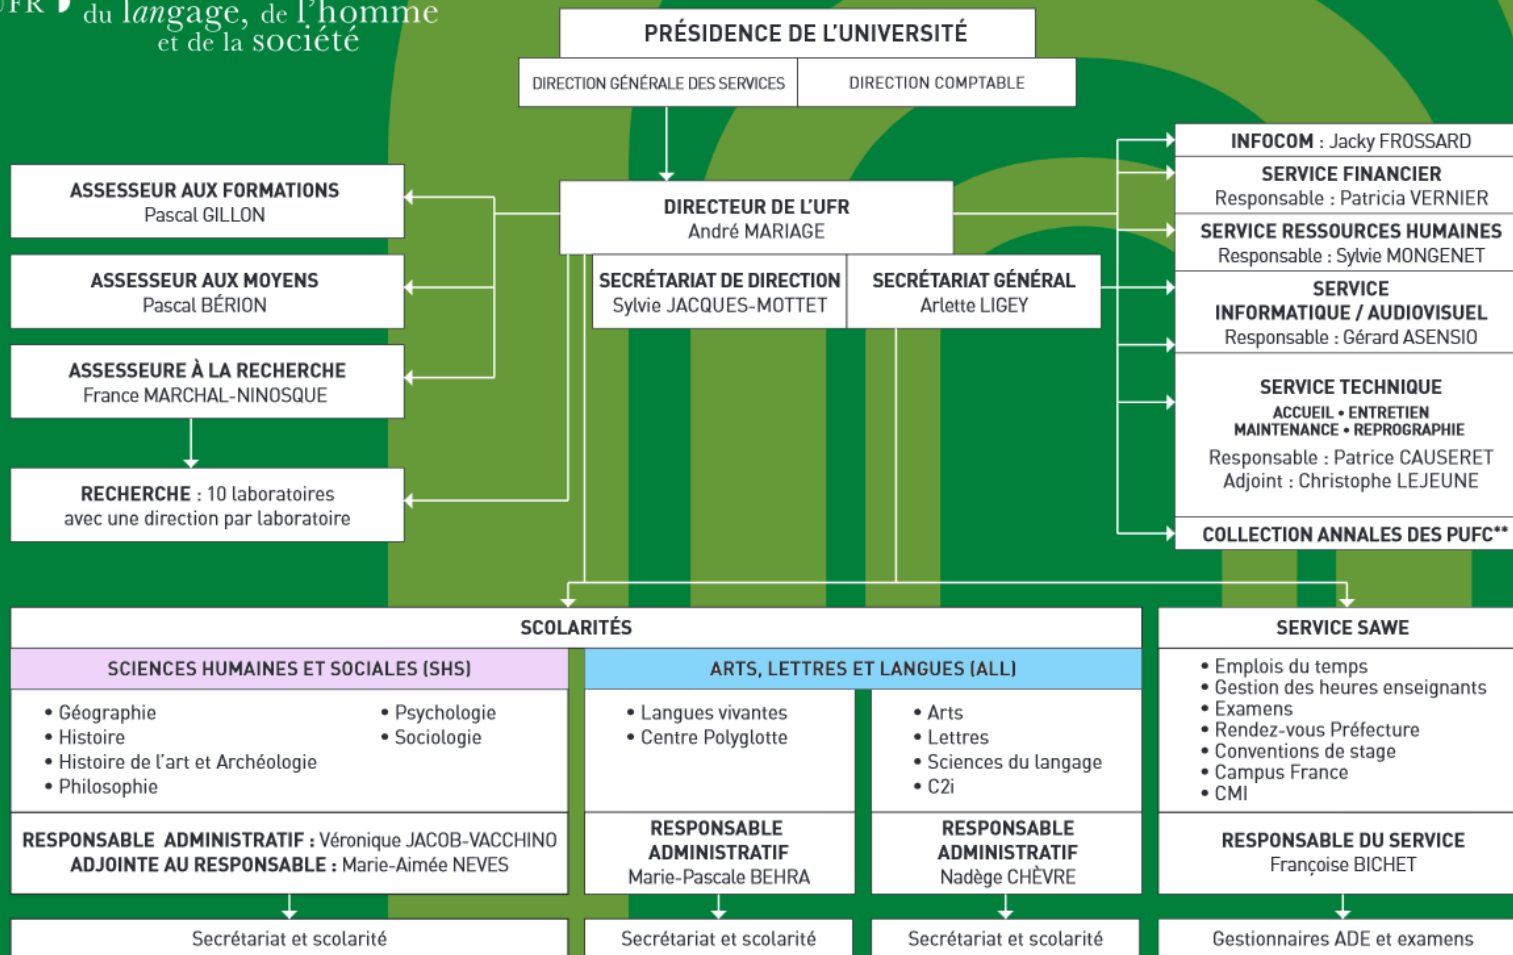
UFR du langage, de l'homme et de la société

PRÉSIDENCE DE L'UNIVERSITÉ

DIRECTION GÉNÉRALE DES SERVICES

DIRECTION COMPTABLE

ASSESSEUR AUX FORMATIONS
Pascal GILLON

ASSESSEUR AUX MOYENS
Pascal BÉRION

ASSESSEURE À LA RECHERCHE
France MARCHAL-NINOSQUE

RECHERCHE : 10 laboratoires avec une direction par laboratoire

DIRECTEUR DE L'UFR
André MARIAGE

SECRÉTARIAT DE DIRECTION
Sylvie JACQUES-MOTTET

SECRÉTARIAT GÉNÉRAL
Arlette LIGEY

INFOCOM : Jacky FROSSARD

SERVICE FINANCIER
Responsable : Patricia VERNIER

SERVICE RESSOURCES HUMAINES
Responsable : Sylvie MONGENET

SERVICE INFORMATIQUE / AUDIOVISUEL
Responsable : Gérard ASENSIO

SERVICE TECHNIQUE
ACCUEIL • ENTRETIEN
MAINTENANCE • REPROGRAPHIE
Responsable : Patrice CAUSERET
Adjoint : Christophe LEJEUNE

COLLECTION ANNALES DES PUFC**

SCOLARITÉS

SCIENCES HUMAINES ET SOCIALES (SHS)

• Géographie
• Histoire
• Histoire de l'art et Archéologie
• Philosophie
• Psychologie
• Sociologie

RESPONSABLE ADMINISTRATIF : Véronique JACOB-VACCHINO
ADJOINTE AU RESPONSABLE : Marie-Aimée NEVES

Secrétariat et scolarité

ARTS, LETTRES ET LANGUES (ALL)

• Langues vivantes
• Centre Polyglotte

RESPONSABLE ADMINISTRATIF
Marie-Pascale BEHRA

Secrétariat et scolarité

• Arts
• Lettres
• Sciences du langage
• C2i

RESPONSABLE ADMINISTRATIF
Nadège CHÈVRE

Secrétariat et scolarité

SERVICE SAWE

• Emplois du temps
• Gestion des heures enseignants
• Examens
• Rendez-vous Préfecture
• Conventions de stage
• Campus France
• CMI

RESPONSABLE DU SERVICE
Françoise BICHET

Gestionnaires ADE et examens